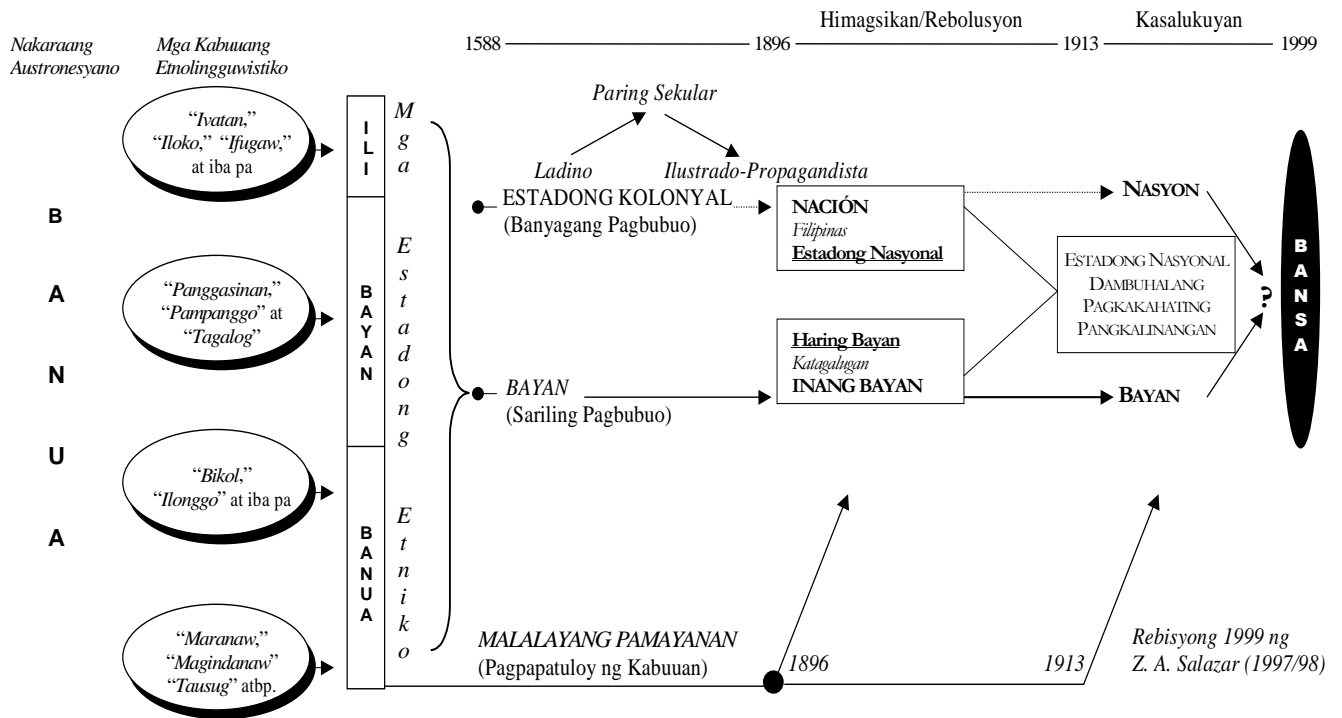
Himagsikan/Rebolusyon

Kasalukuyan

1588 — 1896 — 1913 — 1999

Nakaraang Austronesyano

Mga Kabuuang Etnolingguwistiko

B A N U A

"Ivatan," "Iloko," "Ifugaw," at iba pa

"Panggasinan," "Pampanggo" at "Tagalog"

"Bikol," "Ilonggo" at iba pa

"Maranaw," "Magindanaw" "Tausug" atbp.

ILI

BAYAN

BANUA

Mga Estadong Etniko

Paring Sekular

Ladino

Ilustrado-Propagandista

ESTADONG KOLONYAL (Banyagang Pagbubuo)

NACIÓN
Filipinas
Estadong Nasyonal

NASYON

ESTADONG NASYONAL DAMBUHALANG PAGKAKAHATING PANGKALINANGAN

?

B A N S A

BAYAN (Sariling Pagbubuo)

Haring Bayan
Katagalugan
INANG BAYAN

BAYAN

MALALAYANG PAMAYANAN (Pagpapatuloy ng Kabuuan)

1896

1913

Rebisyong 1999 ng Z. A. Salazar (1997/98)